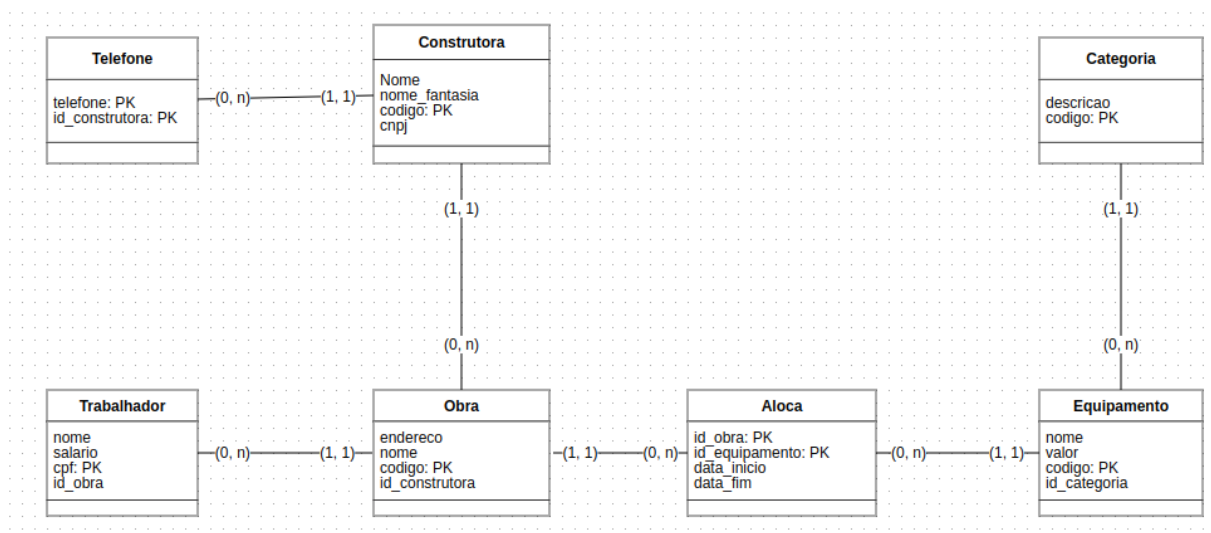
Telefone

telefone: PK
id_construtora: PK

(0, n)

(1, 1)

Construtora

Nome
nome_fantasia
codigo: PK
cnpj

Categoria

descricao
codigo: PK

(1, 1)

(1, 1)

(0, n)

(0, n)

Trabalhador

nome
salario
cpf: PK
id_obra

(0, n)

(1, 1)

Obra

endereco
nome
codigo: PK
id_construtora

(1, 1)

(0, n)

Aloca

id_obra: PK
id_equipamento: PK
data_inicio
data_fim

(0, n)

(1, 1)

Equipamento

nome
valor
codigo: PK
id_categoria